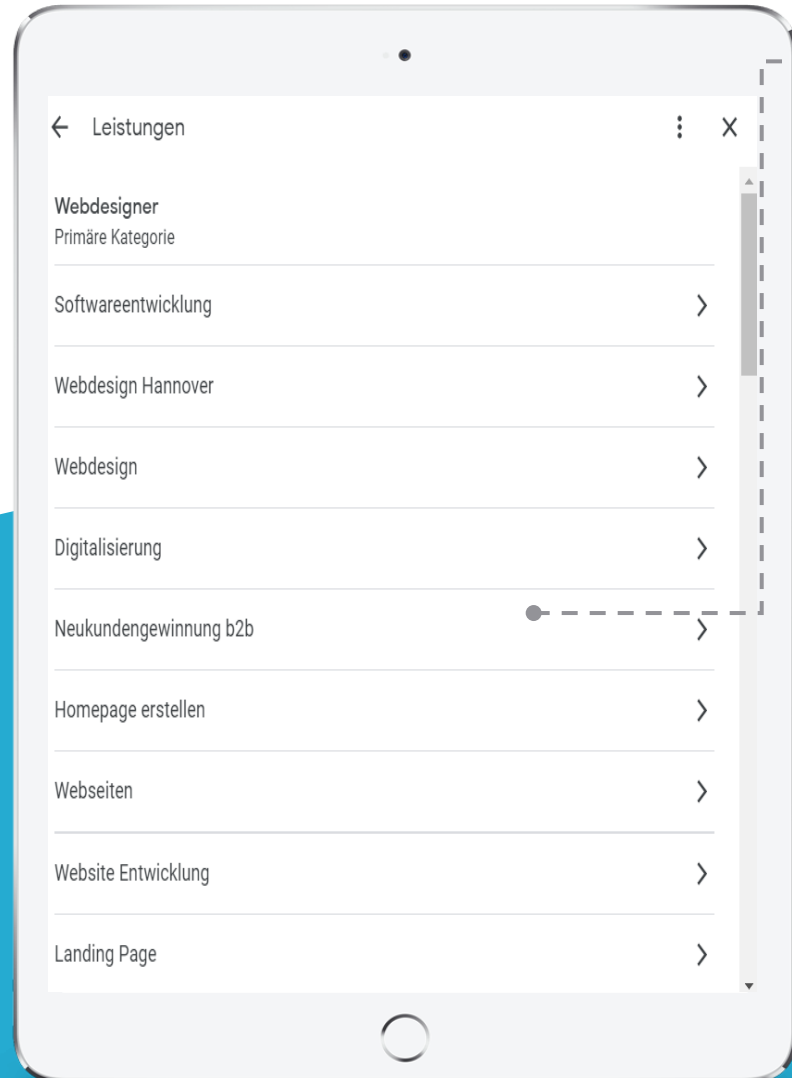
← Leistungen ⋮ ×

Webdesigner
Primäre Kategorie

Softwareentwicklung >

Webdesign Hannover >

Webdesign >

Digitalisierung >

Neukundengewinnung b2b >

Homepage erstellen >

Webseiten >

Website Entwicklung >

Landing Page >